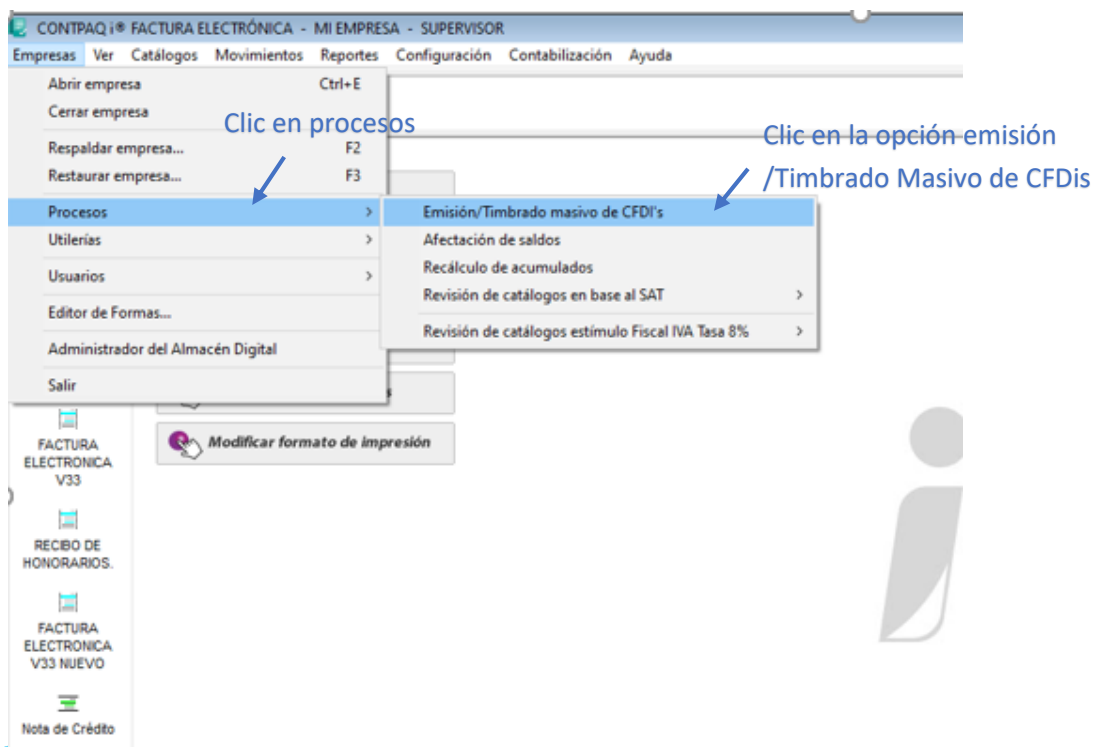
CONTPAQ i® FACTURA ELECTRÓNICA - MI EMPRESA - SUPERVISOR

Empresas Ver Catálogos Movimientos Reportes Configuración Contabilización Ayuda

Abrir empresa Ctrl+E
Cerrar empresa
Respaldar empresa... F2
Restaurar empresa... F3
Procesos
Utilerías
Usuarios
Editor de Formas...
Administrador del Almacén Digital
Salir

Clic en procesos

Clic en la opción emisión /Timbrado Masivo de CFDis

Emisión/Timbrado masivo de CFDI's
Afectación de saldos
Recálculo de acumulados
Revisión de catálogos en base al SAT
Revisión de catálogos estímulo Fiscal IVA Tasa 8%

Modificar formato de impresión

FACTURA ELECTRONICA V33

RECIBO DE HONORARIOS.

FACTURA ELECTRONICA V33 NUEVO

Nota de Crédito